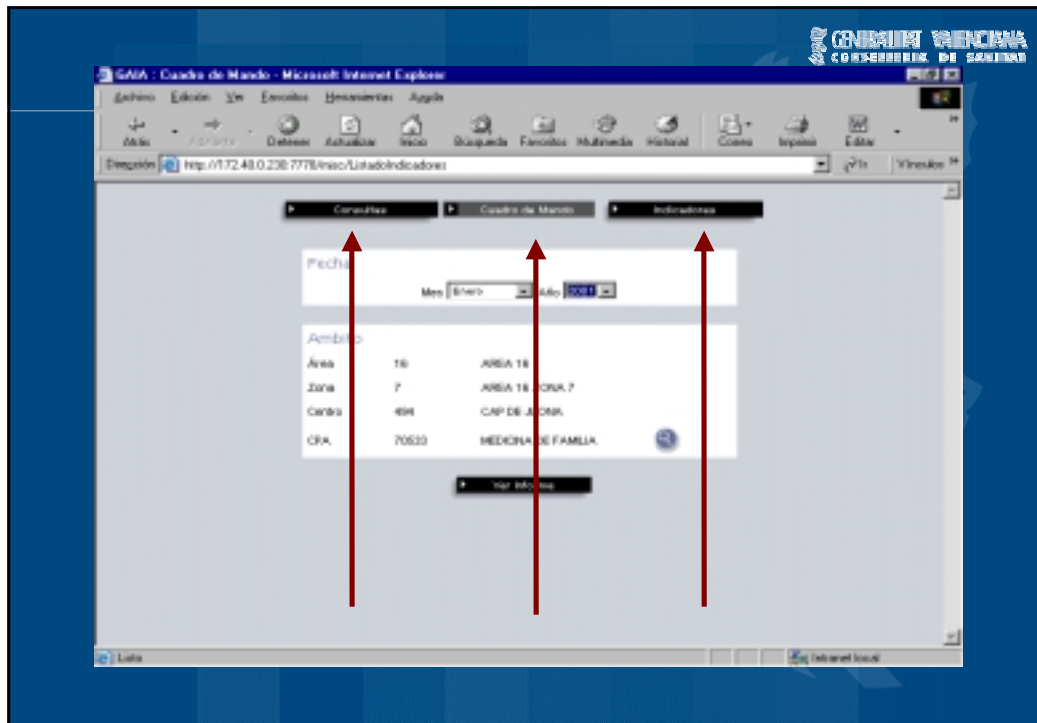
GENERALITAT VALENCIANA
CONSELLERIA DE SANITAT

GAIA : Cuadro de Mando - Microsoft Internet Explorer

Archivo Edición Ver Favoritos Herramientas Ayuda

Atrás Adelante Detener Actualizar Inicio Búsqueda Favoritos Multimedia Historial Correo Imprimir Editar

Dirección http://172.48.0.230:7778/misc/ListadoIndicadores Ir Vínculos

Consultas Cuadro de Mando Indicadores

Fecha

Mes Enero Año 2001

Ambito

| Área | 16 | AREA 16 |
|---|---|---|
| Zona | 7 | AREA 16 ZONA 7 |
| Centro | 494 | CAP DE JIJONA |
| CPA | 70533 | MEDICINA DE FAMILIA |

Ver Informe

Listo Intranet local